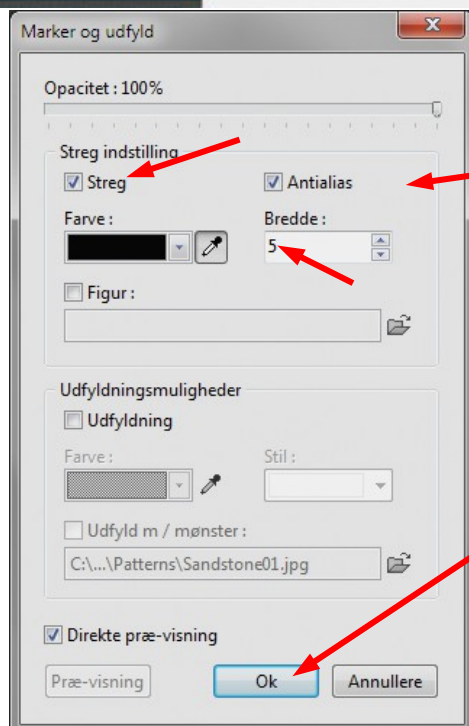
Marker og udfyld

Opacitet : 100%

Streg indstilling

Streg

Antialias

Farve :

Bredde :

5

Figur :

Udfyldningsmuligheder

Udfyldning

Farve :

Stil :

Udfyld m / mønster :

C:\...\Patterns\Sandstone01.jpg

Direkte præ-visning

Præ-visning

Ok

Annullere